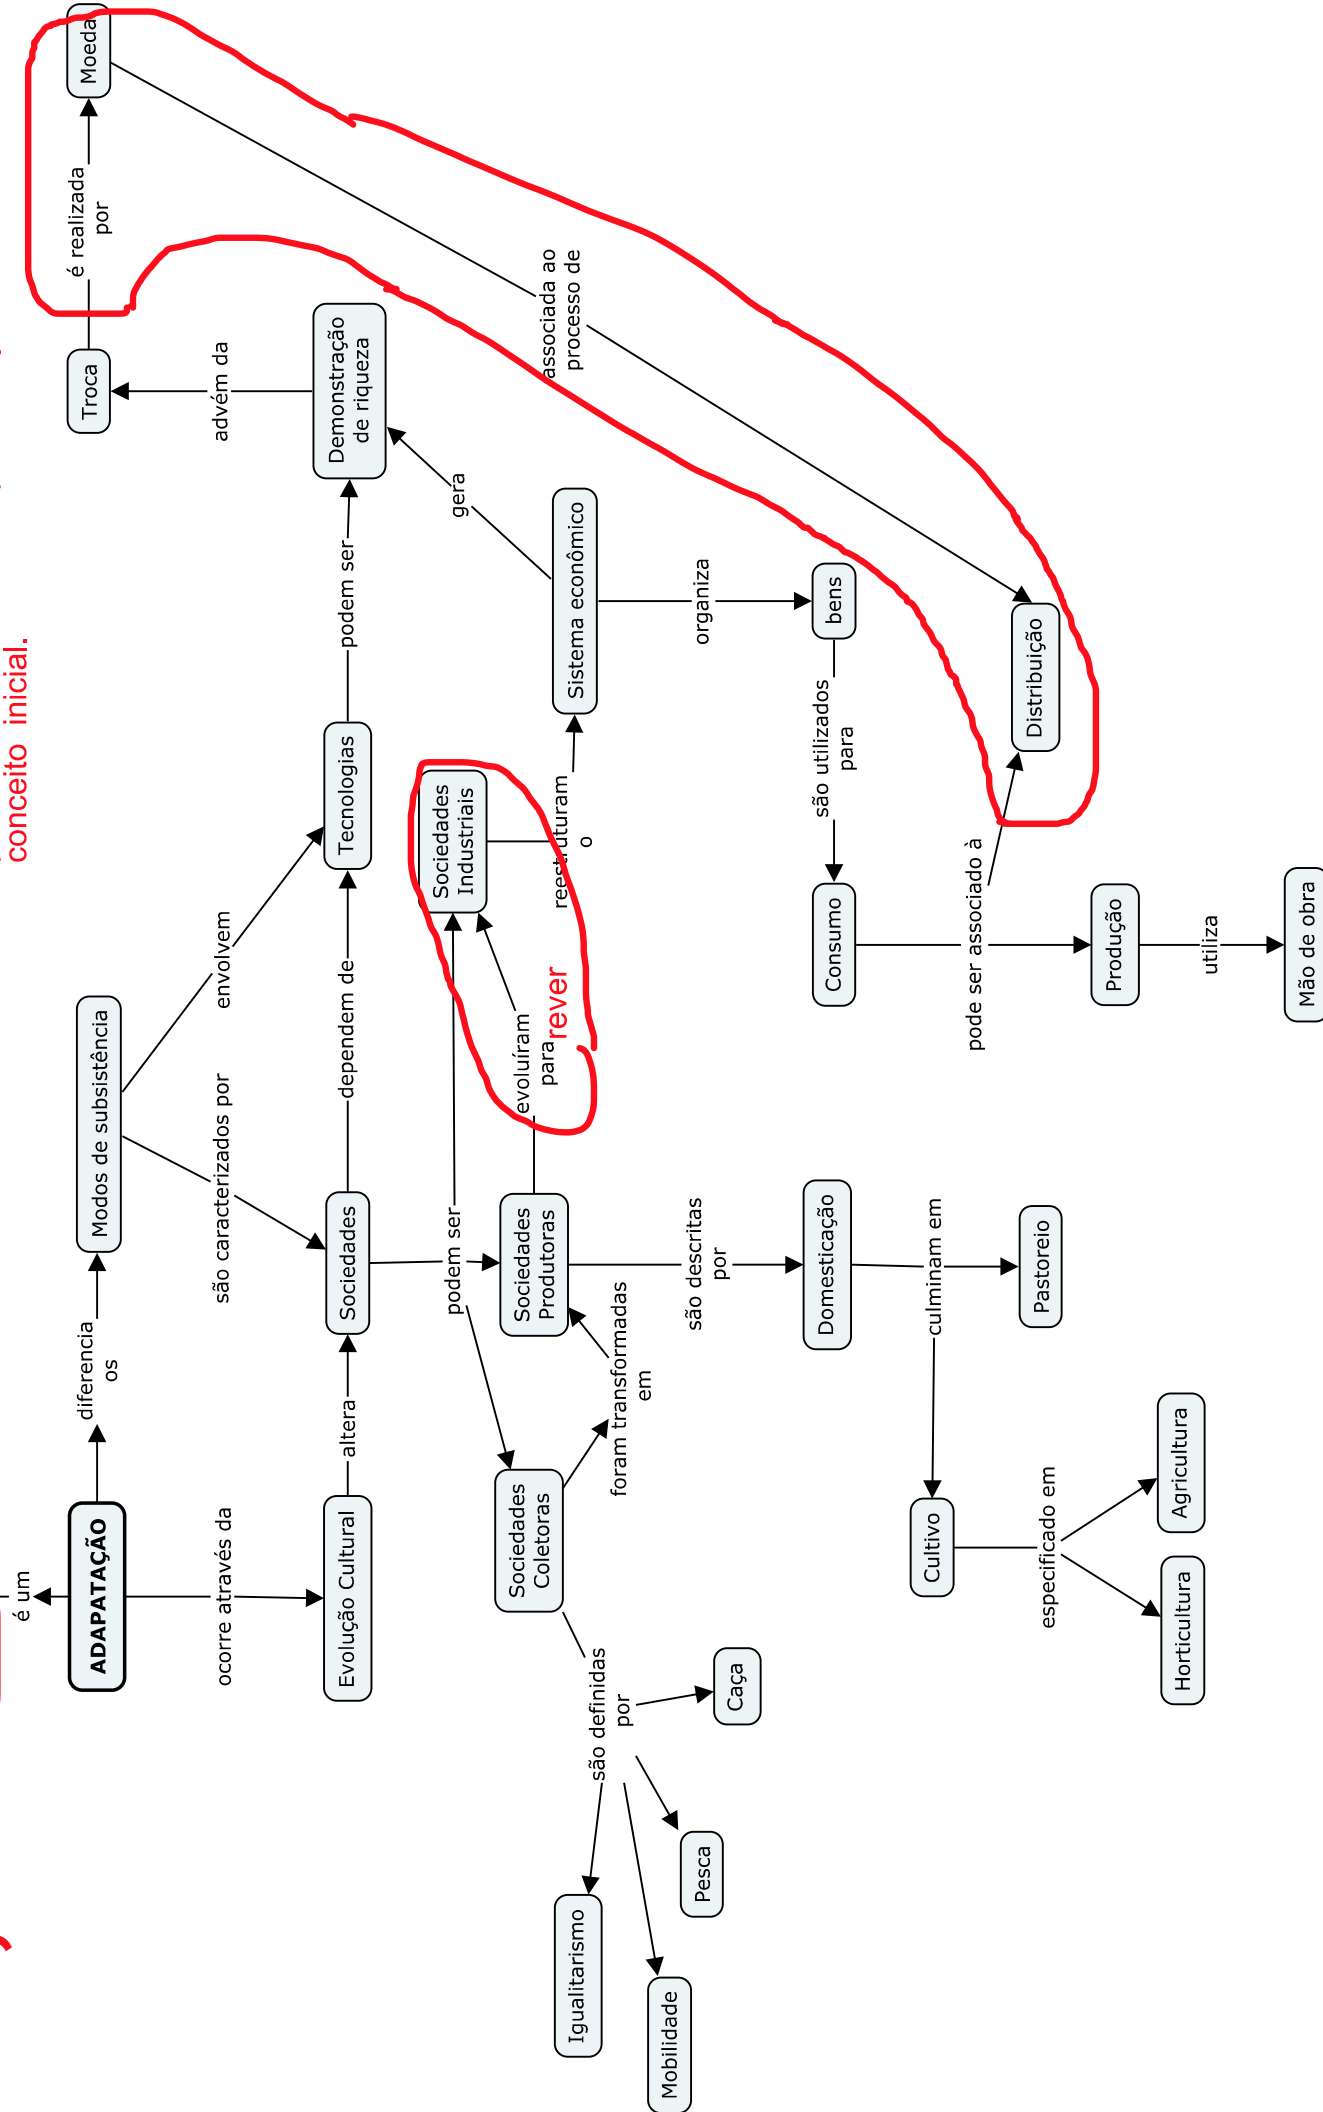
conceito inicial.

é um

ADAPATAÇÃO

ocorre através da

Evolução Cultural

altera

diferencia os

Modos de subsistência

são caracterizados por

Sociedades

envolvem

Tecnologias

dependem de

podem ser

Demonstração de riqueza

advém da

Troca

é realizada por

Moeda

associada ao processo de

Distribuição

podem ser

Sociedades Produtoras

Sociedades Coletoras

foram transformadas em

Sociedades Industriais

evoluíram para

rever

reestruturam o

Sistema econômico

gera

organiza

bens

são utilizados para

Consumo

pode ser associado à

Produção

utiliza

Mão de obra

são descritas por

Domesticação

culminam em

Pastoreio

Cultivo

especificado em

Agricultura

Horticultura

são definidas por

Caça

Pesca

Igualitarismo

Mobilidade